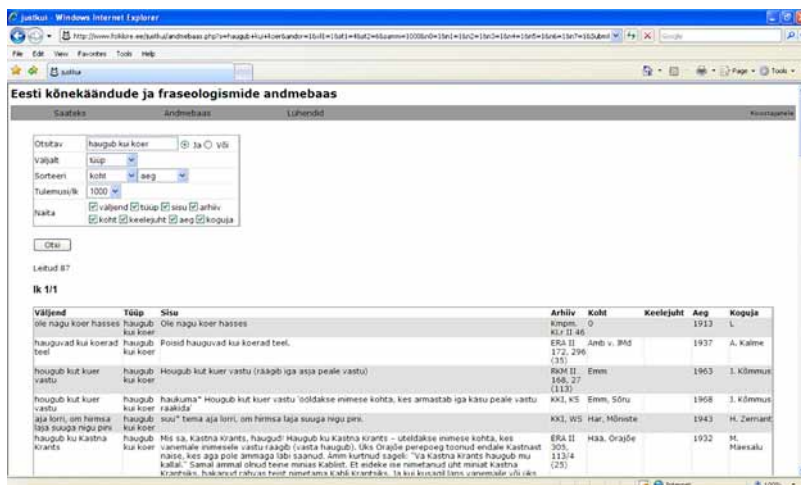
justkui - Windows Internet Explorer

http://www.folklore.ee/justkui/andmebaas.php?s=haugub+kui+koer&andor=1&vlt=1&at1=4&at2=6&amm=1000&n0=1&n1=1&n2=1&n3=1&n4=1&n5=1&n6=1&n7=1&Submit

File Edit View Favorites Tools Help

justkui

Page Tools

Eesti kõnekäändude ja fraseologismide andmebaas

Saateks Andmebaas Lühendid Koostajatele

Otsitav haugub kui koer Ja Või
Väljalt tüüp
Sorteeri koht aeg
Tulemusi/lk 1000
Näita väljend tüüp sisu arhiiv koht keelejuht aeg koguja

Otsi

Leitud 87

lk 1/1

| Väljend | Tüüp | Sisu | Arhiiv | Koht | Keelejuht | Aeg | Koguja |
|---|---|---|---|---|---|---|---|
| ole nagu koer hasses | haugub kui koer | Ole nagu koer hasses | Kmpm. KLr II 46 | 0 | | 1913 | L |
| hauguvad kui koerad teel | haugub kui koer | Poisid hauguvad kui koerad teel. | ERA II 172, 296 (35) | Amb v. IMd | | 1937 | A. Kalme |
| hougub kut kuer vastu | haugub kui koer | Hougub kut kuer vastu (räägib iga asja peale vastu) | RKM II 168, 27 (113) | Emm | | 1963 | J. Kõmmus |
| hougub kut kuer vastu | haugub kui koer | haukuma" Hougub kut kuer vastu 'ööldakse inimese kohta, kes armastab iga käsu peale vastu raakida' | KKI, KS | Emm, Sõru | | 1968 | J. Kõmmus |
| aja lorri, om hirmsa laja suuga nigu pini | haugub kui koer | suu" tema aja lorri, om hirmsa laja suuga nigu pini. | KKI, WS | Har, Mõniste | | 1943 | H. Zemant |
| haugub ku Kastna Krants | haugub kui koer | Mis sa, Kastna Krants, haugud! Haugub ku Kastna Krants – öeldakse inimese kohta, kes vanemale inimesele vastu räägib (vasta haugub). Üks Orajõe perepoeg toonud endale Kastnast naise, kes aga pole ämmaga läbi saanud. Ämm kurtnud sageli: "Va Kastna krants haugub mu kallal." Samal ämmal olnud teine miniak Kabliat. Et eideke ise nimetanud üht miniat Kastna Krantsiks, hakanud rahvas teist nimetama Kabli Krantsiks. Ja kui kusagil läks vanemaile või oks | ERA II 305, 113/4 (25) | Haa, Orajõe | | 1932 | M. Maesalu |

Internet 100%